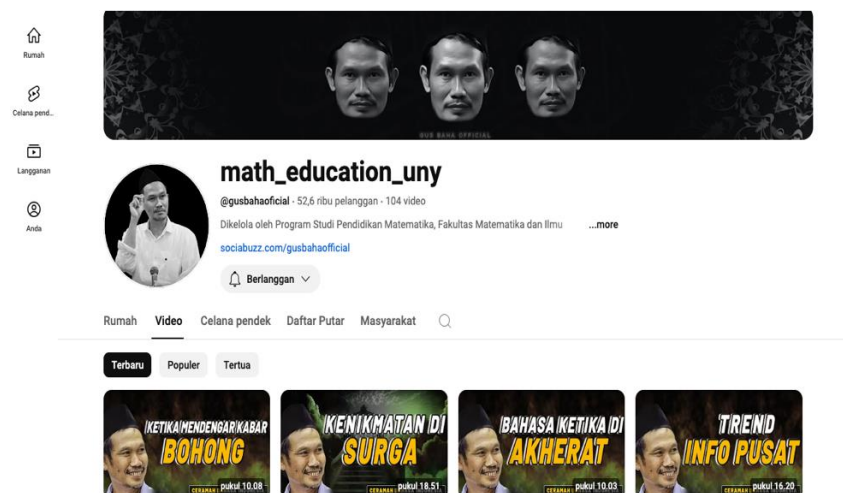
Rumah

Celana pend...

Langganan

Anda

GUS BAHA OFFICIAL

math_education_uny

@gusbahaoficial · 52,6 ribu pelanggan · 104 video

Dikelola oleh Program Studi Pendidikan Matematika, Fakultas Matematika dan Ilmu ...more

sociabuzz.com/gusbahaofficial

Berlangganan

Rumah Video Celana pendek Daftar Putar Masyarakat

Terbaru Populer Tertua

KETIKA MENDENGAR KABAR BOHONG
pukul 10.08

KENIKMATAN DI SURGA
pukul 18.51

BAHASA KETIKA DI AKHERAT
pukul 10.03

TREND INFO PUSAT
pukul 16.20